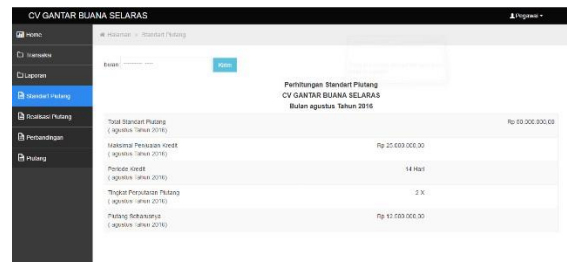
CV GANTAR BUANA SELARAS

Pegawai

Home

Transaksi

Laporan

Standart Piutang

Realisasi Piutang

Perbandingan

Piutang

Halaman > Standart Piutang

Bulan: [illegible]

Kirim

Perhitungan Standart Piutang
CV GANTAR BUANA SELARAS
Bulan agustus Tahun 2016

| | | |
|---|---|---|
| Total Standart Piutang (agustus Tahun 2016) | | Rp 60.000.000,00 |
| Maksimal Penjualan Kredit (agustus Tahun 2016) | Rp 25.000.000,00 | |
| Periode Kredit (agustus Tahun 2016) | 14 Hari | |
| Tingkat Perputaran Piutang (agustus Tahun 2016) | 2 X | |
| Piutang Sebenarnya (agustus Tahun 2016) | Rp 12.000.000,00 | |